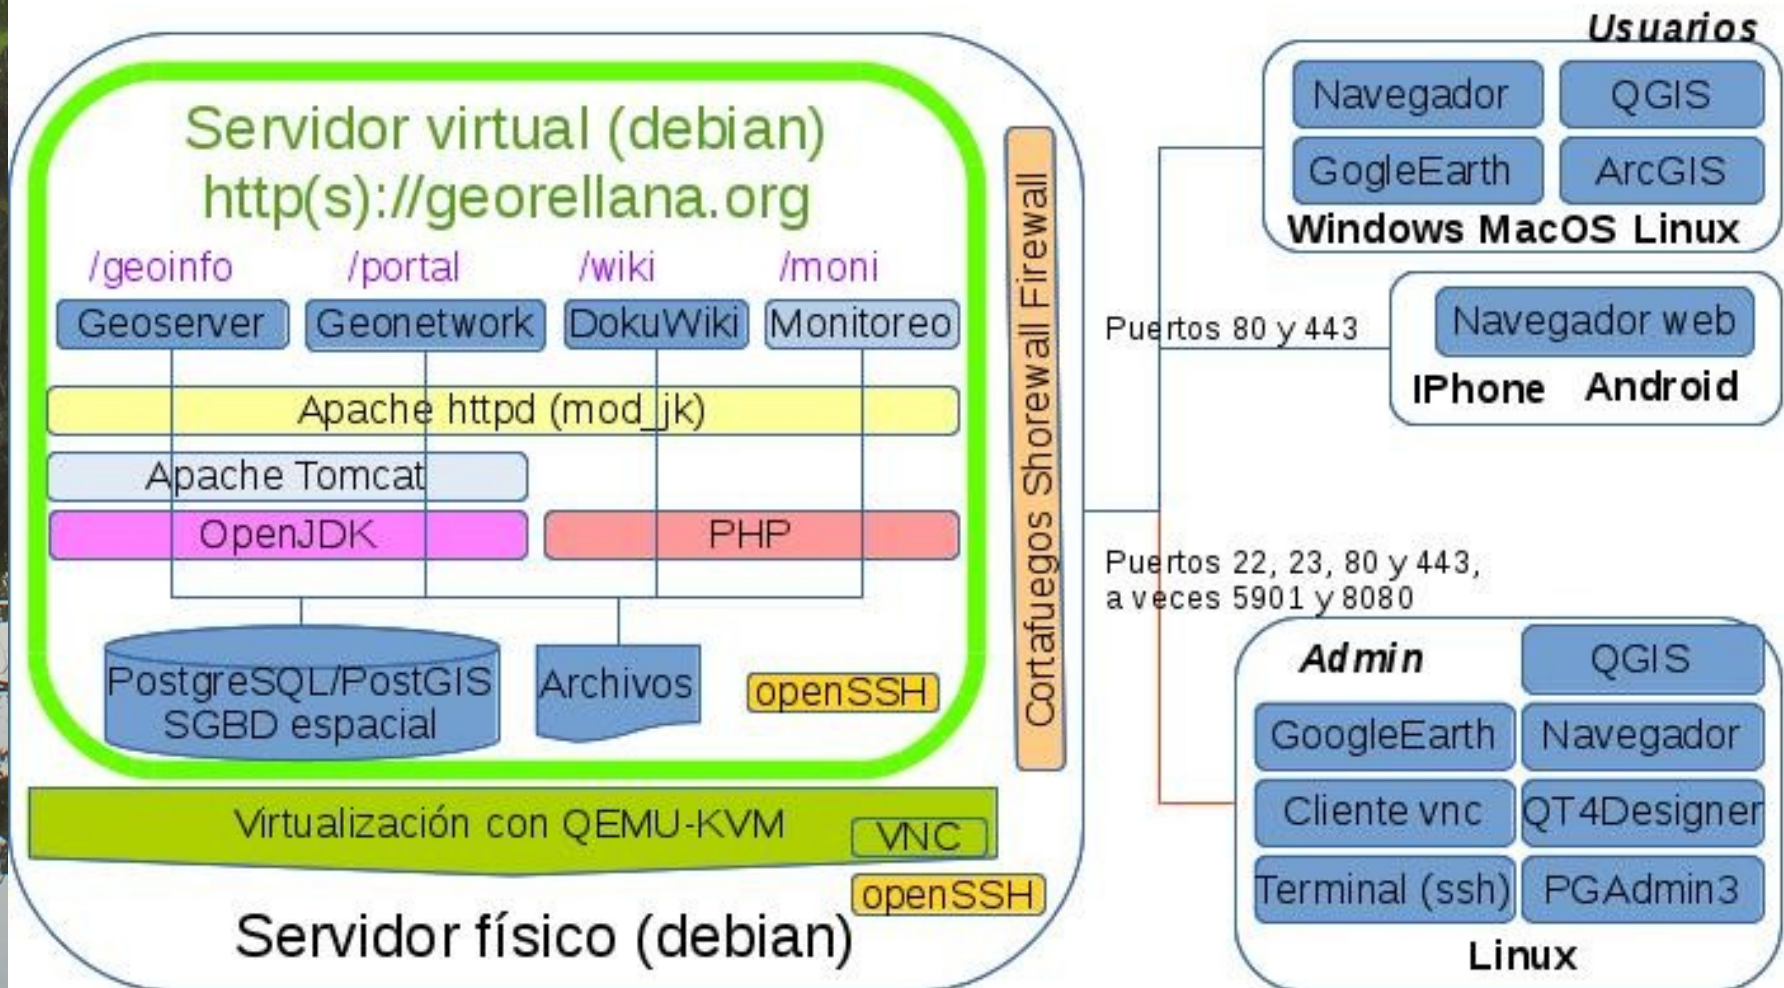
Servidor virtual (debian)
http(s)://georellana.org

/geoinfo /portal /wiki /moni

Geoserver Geonetwork DokuWiki Monitoreo

Apache httpd (mod_jk)

Apache Tomcat

OpenJDK

PHP

PostgreSQL/PostGIS SGBD espacial

Archivos

openSSH

Virtualización con QEMU-KVM

VNC

openSSH

Servidor físico (debian)

Cortafuegos Shorewall Firewall

Usuarios

Navegador QGIS
GogleEarth ArcGIS
Windows MacOS Linux

Puertos 80 y 443

Navegador web
IPhone Android

Puertos 22, 23, 80 y 443, a veces 5901 y 8080

Admin QGIS
GoogleEarth Navegador
Cliente vnc QT4Designer
Terminal (ssh) PGAdmin3
Linux